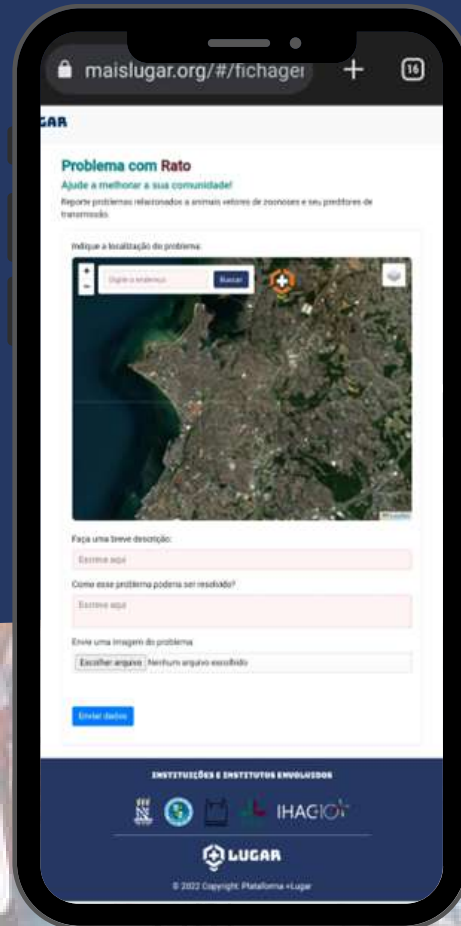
maislugar.org/#/fichagei

16

GAR

Problema com Rato

Ajude a melhorar a sua comunidade!

Reporte problemas relacionados a animais vetores de zoonoses e seu preditores de transmissão.

Indique a localização do problema:

+

−

Digite o endereço

Buscar

Leaflet

Faça uma breve descrição:

Escreva aqui

Como esse problema poderia ser resolvido?

Escreva aqui

Envie uma imagem do problema

Escolher arquivo Nenhum arquivo escolhido

Enviar dados

INSTITUIÇÕES E INSTITUTOS ENVOLVIDOS

IHAGIO

LUGAR

© 2022 Copyright: Plataforma +Lugar